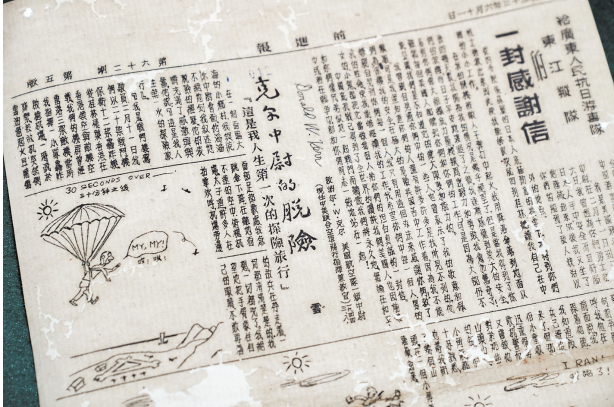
報　　週　　前

頁五第　　期二十六第　　日一十月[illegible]

給廣東人民抗日游擊隊
東江縱隊
的
一封感謝信

克尔中尉的脫險

「這是我人生第一次的探險旅行」

Donald W. Kerr

雲

30 SECONDS OVER
三十秒鐘之上空

MY, MY!

I RAN!

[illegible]